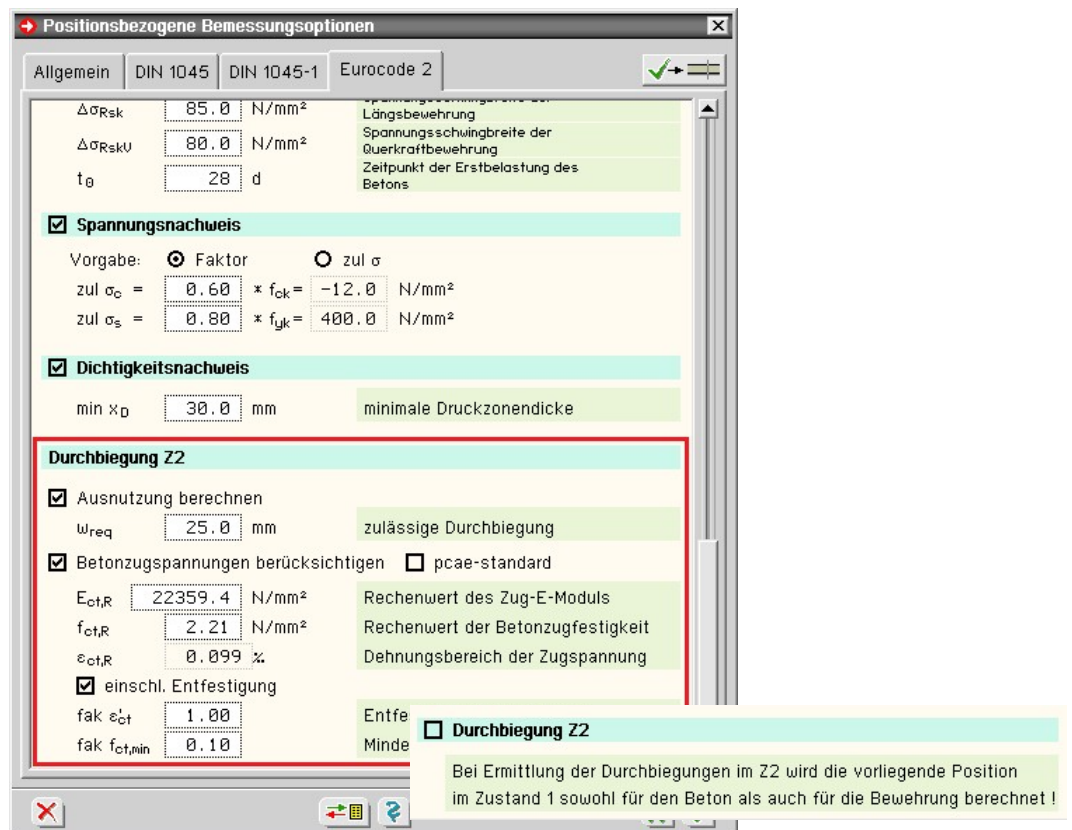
Positionsbezogene Bemessungsoptionen

Allgemein | DIN 1045 | DIN 1045-1 | Eurocode 2

$\Delta\sigma_{Rsk}$ 85.0 N/mm² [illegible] Längsbewehrung

$\Delta\sigma_{RskV}$ 80.0 N/mm² Spannungsschwingbreite der Querkraftbewehrung

$t_0$ 28 d Zeitpunkt der Erstbelastung des Betons

☑ Spannungsnachweis

Vorgabe: ⊙ Faktor ○ zul σ

zul $\sigma_c$ = 0.60 * $f_{ck}$ = -12.0 N/mm²

zul $\sigma_s$ = 0.80 * $f_{yk}$ = 400.0 N/mm²

☑ Dichtigkeitsnachweis

min $x_D$ 30.0 mm minimale Druckzonendicke

Durchbiegung Z2

☑ Ausnutzung berechnen

$w_{req}$ 25.0 mm zulässige Durchbiegung

☑ Betonzugspannungen berücksichtigen ☐ pcae-standard

$E_{ct,R}$ 22359.4 N/mm² Rechenwert des Zug-E-Moduls

$f_{ct,R}$ 2.21 N/mm² Rechenwert der Betonzugfestigkeit

$\varepsilon_{ct,R}$ 0.099 ‰ Dehnungsbereich der Zugspannung

☑ einschl. Entfestigung

fak $\varepsilon'_{ct}$ 1.00 Entfe

fak $f_{ct,min}$ 0.10 Minde

☐ Durchbiegung Z2

Bei Ermittlung der Durchbiegungen im Z2 wird die vorliegende Position im Zustand 1 sowohl für den Beton als auch für die Bewehrung berechnet !